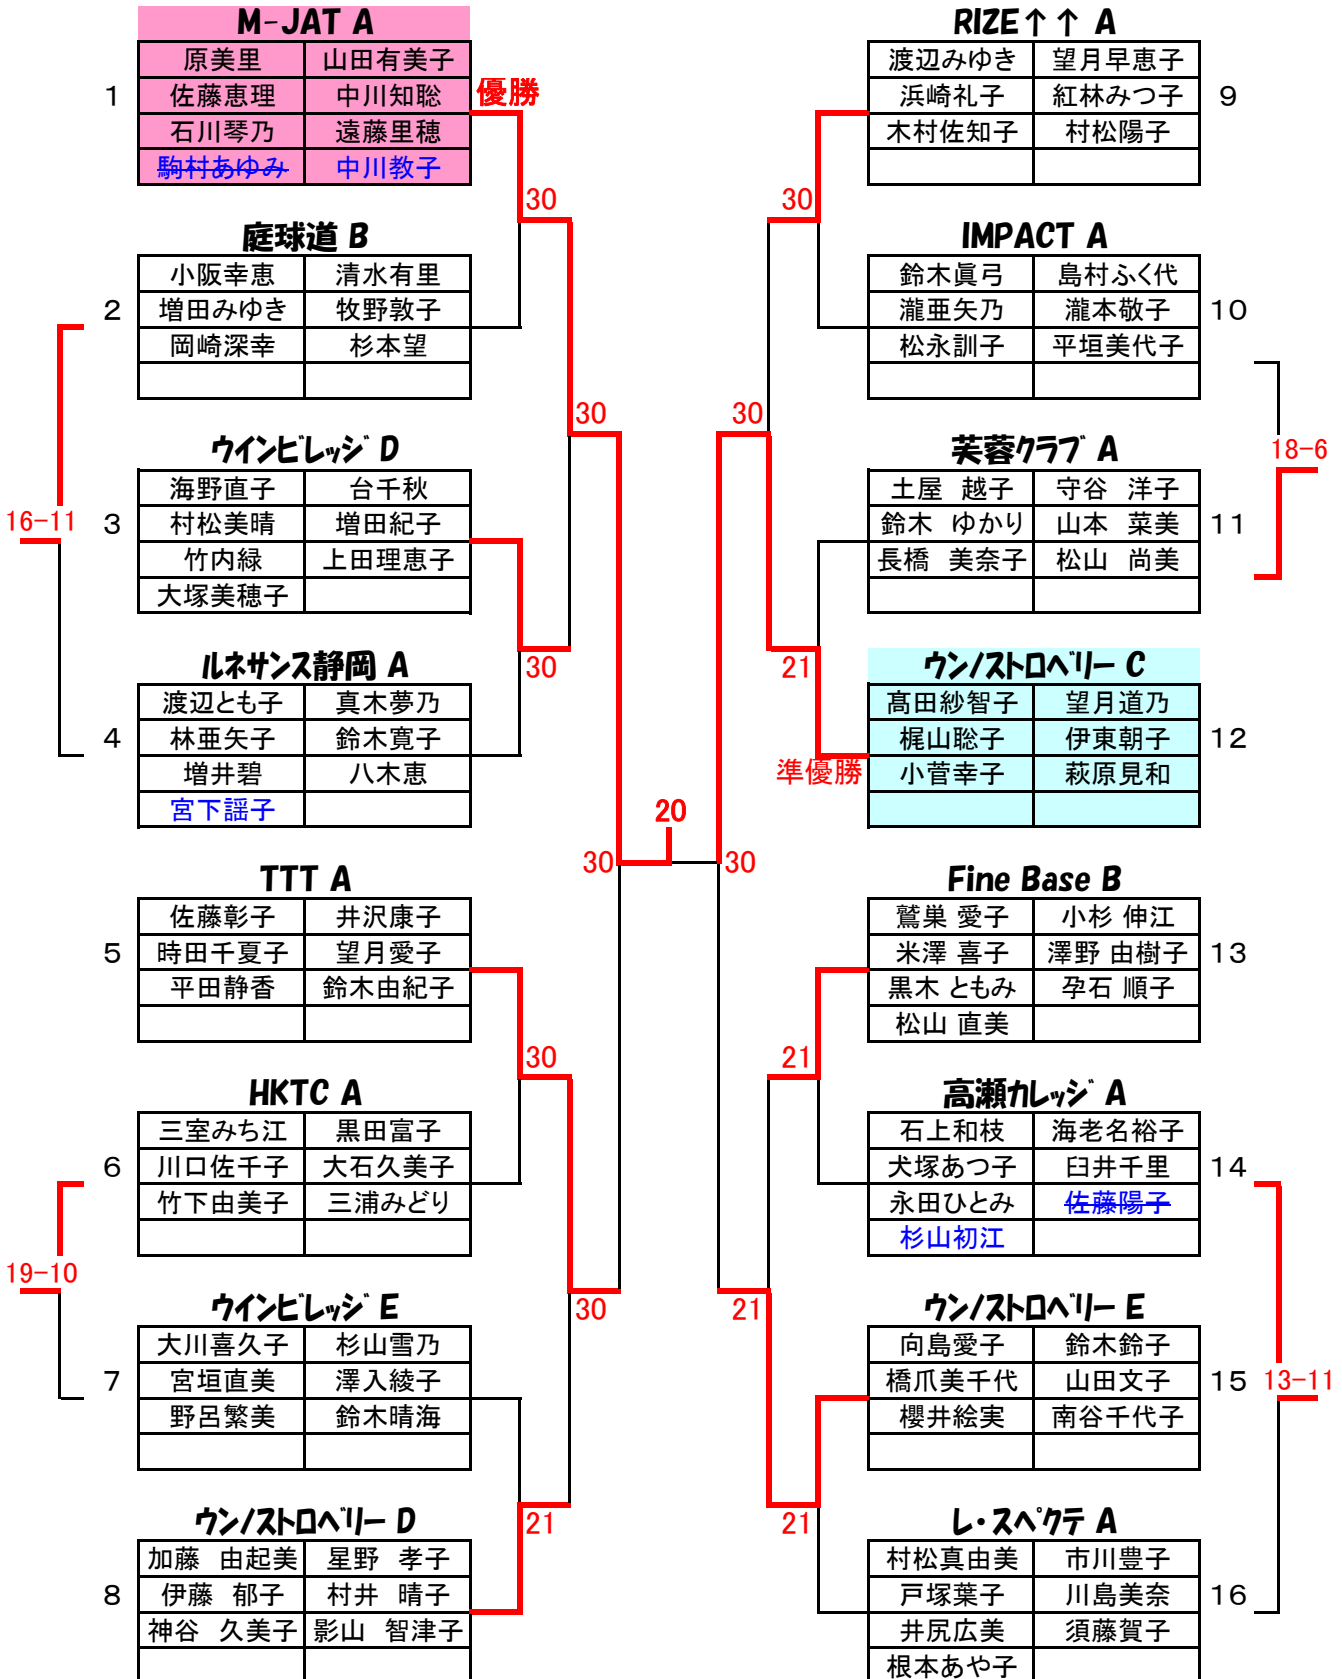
M-JAT A

| 原美里 | 山田有美子 |
|---|---|
| 佐藤恵理 | 中川知聡 |
| 石川琴乃 | 遠藤里穂 |
| 駒村あゆみ | 中川教子 |

1

優勝

30

庭球道 B

| 小阪幸恵 | 清水有里 |
|---|---|
| 増田みゆき | 牧野敦子 |
| 岡崎深幸 | 杉本望 |
| | |

2

30

ウインビレッジ D

| 海野直子 | 台千秋 |
|---|---|
| 村松美晴 | 増田紀子 |
| 竹内緑 | 上田理恵子 |
| 大塚美穂子 | |

3

16-11

30

ルネサンス静岡 A

| 渡辺とも子 | 真木夢乃 |
|---|---|
| 林亜矢子 | 鈴木寛子 |
| 増井碧 | 八木恵 |
| 宮下謡子 | |

4

20

30

30

TTT A

| 佐藤彰子 | 井沢康子 |
|---|---|
| 時田千夏子 | 望月愛子 |
| 平田静香 | 鈴木由紀子 |
| | |

5

30

HKTC A

| 三室みち江 | 黒田富子 |
|---|---|
| 川口佐千子 | 大石久美子 |
| 竹下由美子 | 三浦みどり |
| | |

6

19-10

30

ウインビレッジ E

| 大川喜久子 | 杉山雪乃 |
|---|---|
| 宮垣直美 | 澤入綾子 |
| 野呂繁美 | 鈴木晴海 |
| | |

7

21

ウン/ストロベリー D

| 加藤　由起美 | 星野　孝子 |
|---|---|
| 伊藤　郁子 | 村井　晴子 |
| 神谷　久美子 | 影山　智津子 |
| | |

8

RIZE↑↑ A

| 渡辺みゆき | 望月早恵子 |
|---|---|
| 浜崎礼子 | 紅林みつ子 |
| 木村佐知子 | 村松陽子 |
| | |

9

30

IMPACT A

| 鈴木眞弓 | 島村ふく代 |
|---|---|
| 瀧亜矢乃 | 瀧本敬子 |
| 松永訓子 | 平垣美代子 |
| | |

10

30

芙蓉クラブ A

| 土屋　越子 | 守谷　洋子 |
|---|---|
| 鈴木　ゆかり | 山本　菜美 |
| 長橋　美奈子 | 松山　尚美 |
| | |

11

18-6

21

ウン/ストロベリー C

| 髙田紗智子 | 望月道乃 |
|---|---|
| 梶山聡子 | 伊東朝子 |
| 小菅幸子 | 萩原見和 |
| | |

12

準優勝

30

Fine Base B

| 鷲巣 愛子 | 小杉 伸江 |
|---|---|
| 米澤 喜子 | 澤野 由樹子 |
| 黒木 ともみ | 孕石 順子 |
| 松山 直美 | |

13

21

高瀬カレッジ A

| 石上和枝 | 海老名裕子 |
|---|---|
| 犬塚あつ子 | 臼井千里 |
| 永田ひとみ | 佐藤陽子 |
| 杉山初江 | |

14

21

ウン/ストロベリー E

| 向島愛子 | 鈴木鈴子 |
|---|---|
| 橋爪美千代 | 山田文子 |
| 櫻井絵実 | 南谷千代子 |
| | |

15

13-11

21

レ・スペクテ A

| 村松真由美 | 市川豊子 |
|---|---|
| 戸塚葉子 | 川島美奈 |
| 井尻広美 | 須藤賀子 |
| 根本あや子 | |

16